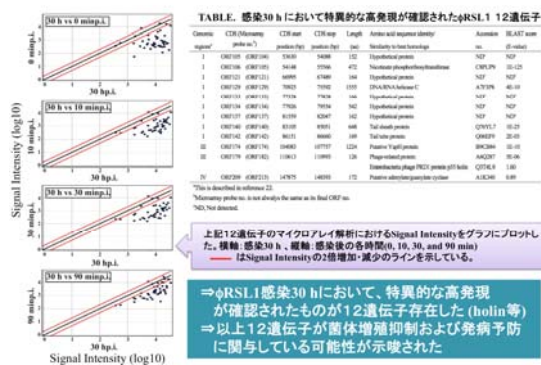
30 h vs 0 minp.i.

0 minp.i.

30 hp.i.

30 h vs 10 minp.i.

10 minp.i.

30 hp.i.

30 h vs 30 minp.i.

30 minp.i.

30 hp.i.

30 h vs 90 minp.i.

90 minp.i.

Signal Intensity (log10)

Signal Intensity (log10)

TABLE. 感染30 hにおいて特異的な高発現が確認されたφRSL1 12遺伝子

| Genomic region | CDS (Microarray probe no.) | CDS start position (bp) | CDS stop position (bp) | Length (aa) | Amino acid sequence identity/ Similarity to best homologs | Accession no. | BLAST score (E-value) |
|---|---|---|---|---|---|---|---|
| I | ORF105 (ORF106) | 53630 | 54088 | 152 | Hypothetical protein | ND | ND |
| I | ORF107 (ORF107) | 54148 | 54750 | 200 | Nicotinate phosphoribosyltransferase | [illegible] | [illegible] |
| I | ORF121 (ORF121) | 66995 | 67489 | 164 | Hypothetical protein | ND | ND |
| I | ORF129 (ORF129) | 70020 | 71592 | 1555 | DNA/RNA helicase C | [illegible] | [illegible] |
| I | ORF131 (ORF131) | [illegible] | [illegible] | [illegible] | Hypothetical protein | ND | ND |
| I | ORF134 (ORF134) | 77926 | 79554 | 542 | Hypothetical protein | ND | ND |
| I | ORF137 (ORF137) | 81359 | 82047 | 162 | Hypothetical protein | ND | ND |
| II | ORF140 (ORF140) | 83135 | 85051 | 648 | Tail sheath protein | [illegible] | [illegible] |
| II | ORF142 (ORF142) | 86151 | 86960 | 169 | Tail tube protein | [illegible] | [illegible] |
| II | ORF174 (ORF174) | 104083 | 107757 | 1224 | Putative V-gell protein | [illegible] | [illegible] |
| III | ORF179 (ORF182) | 110613 | 110993 | 126 | Phage-related protein / Enterobacteria phage PRD1 protein p35 holin | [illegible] | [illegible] |
| IV | ORF209 (ORF213) | 147875 | 148393 | 172 | Putative adenylate/guanylate cyclase | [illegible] | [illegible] |

ᵃThis is described in reference 22.
ᵇMicroarray probe no. is not always the same as its fixed ORF no.
ᶜND, Not detected.

上記12遺伝子のマイクロアレイ解析におけるSignal Intensityをグラフにプロットした。横軸：感染30 h、縦軸：感染後の各時間(0, 10, 30, and 90 min)
—— はSignal Intensityの2倍増加・減少のラインを示している。

⇒φRSL1感染30 hにおいて、特異的な高発現が確認されたものが12遺伝子存在した(holin等)
⇒以上12遺伝子が菌体増殖抑制および発病予防に関与している可能性が示唆された